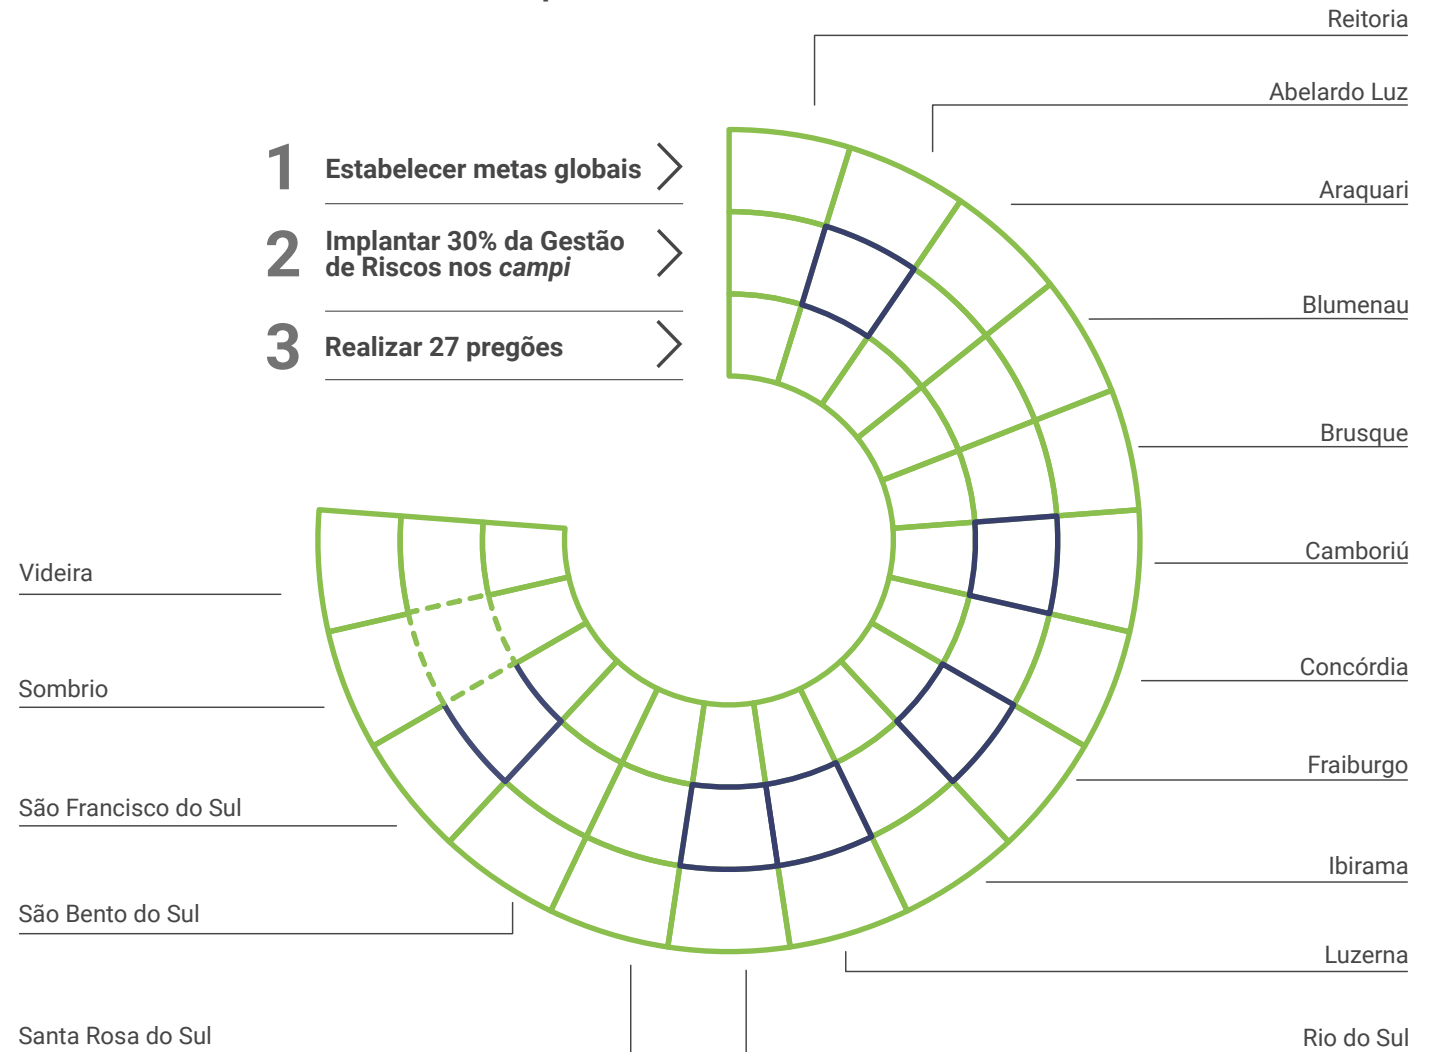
Reitoria

Abelardo Luz

1 Estabelecer metas globais

Araquari

2 Implantar 30% da Gestão de Riscos nos *campi*

Blumenau

3 Realizar 27 pregões

Brusque

Camboriú

Videira

Concórdia

Sombrio

Fraiburgo

São Francisco do Sul

Ibirama

São Bento do Sul

Luzerna

Santa Rosa do Sul

Rio do Sul